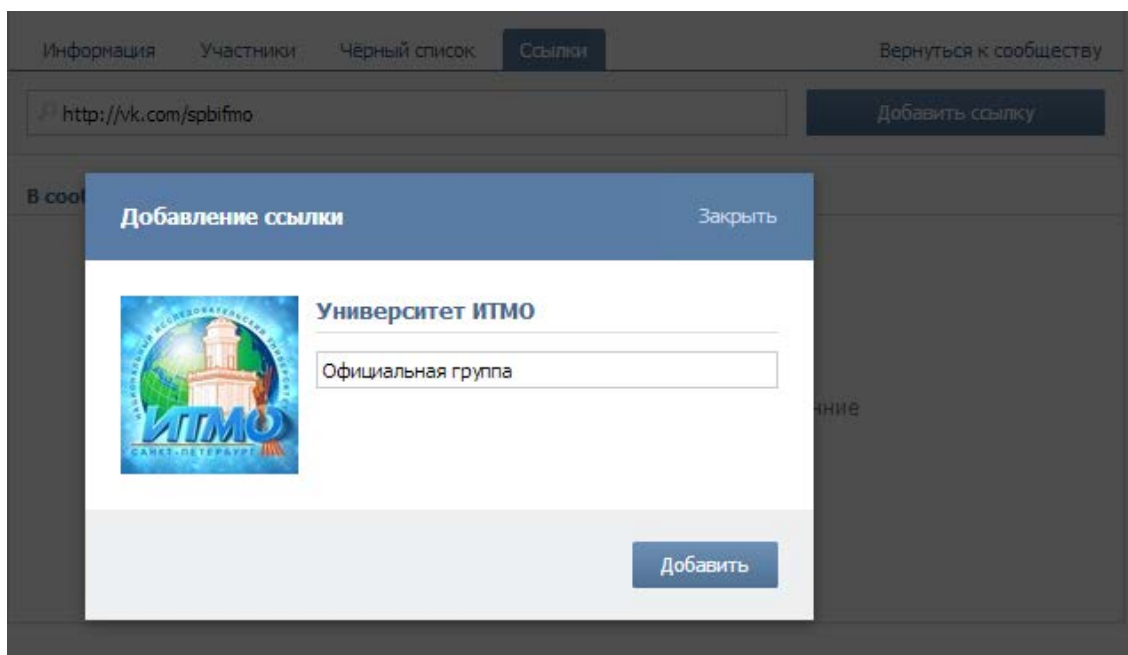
Информация Участники Чёрный список Ссылки Вернуться к сообществу

http://vk.com/spbifmo

Добавить ссылку

В соо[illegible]

Добавление ссылки

Закрыть

НАЦИОНАЛЬНЫЙ ИССЛЕДОВАТЕЛЬСКИЙ УНИВЕРСИТЕТ

ИТМО

САНКТ-ПЕТЕРБУРГ

Университет ИТМО

Официальная группа

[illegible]нние

Добавить